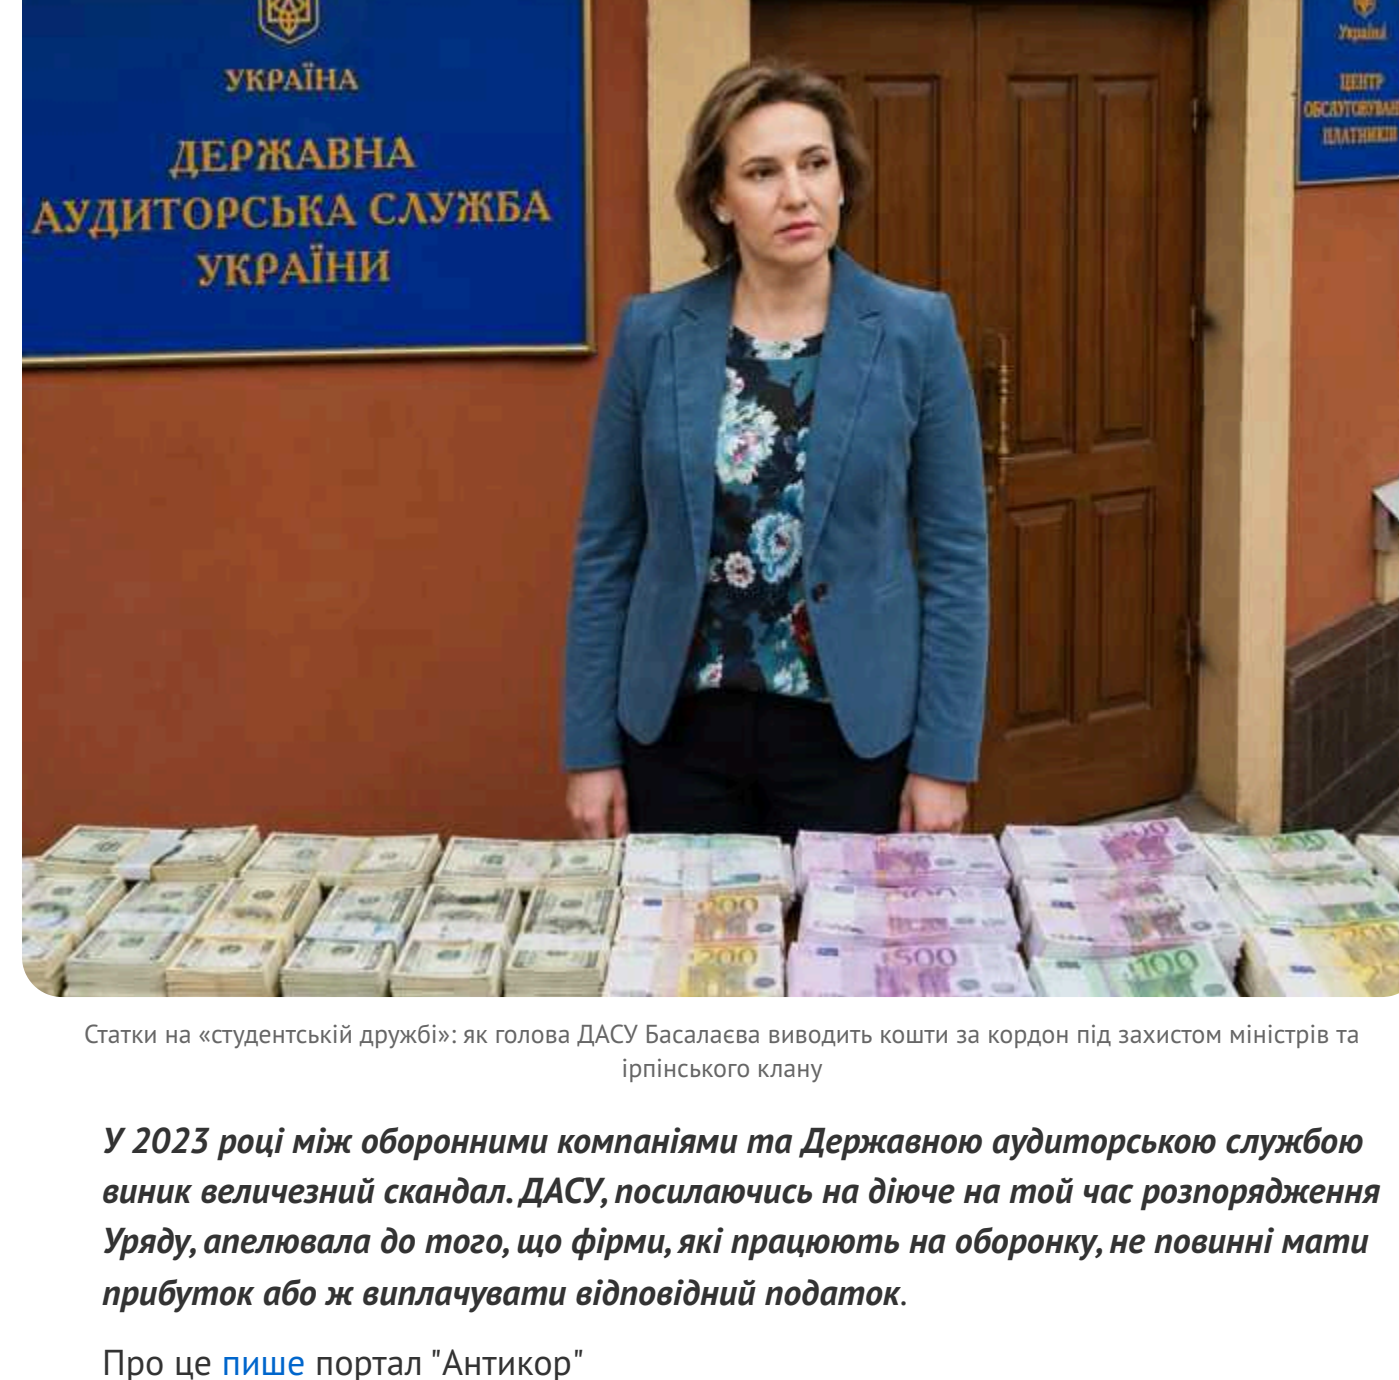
УКРАЇНА
ДЕРЖАВНА АУДИТОРСЬКА СЛУЖБА УКРАЇНИ

Україна
ЦЕНТР ОБСЛУГОВУВАН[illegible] ПЛАТНИКІ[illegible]

200
200
500
500
100

Статки на «студентській дружбі»: як голова ДАСУ Басалаєва виводить кошти за кордон під захистом міністрів та ірпінського клану

У 2023 році між оборонними компаніями та Державною аудиторською службою виник величезний скандал. ДАСУ, посилаючись на діюче на той час розпорядження Уряду, апелювала до того, що фірми, які працюють на оборонку, не повинні мати прибуток або ж виплачувати відповідний податок.

Про це пише портал "Антикор"